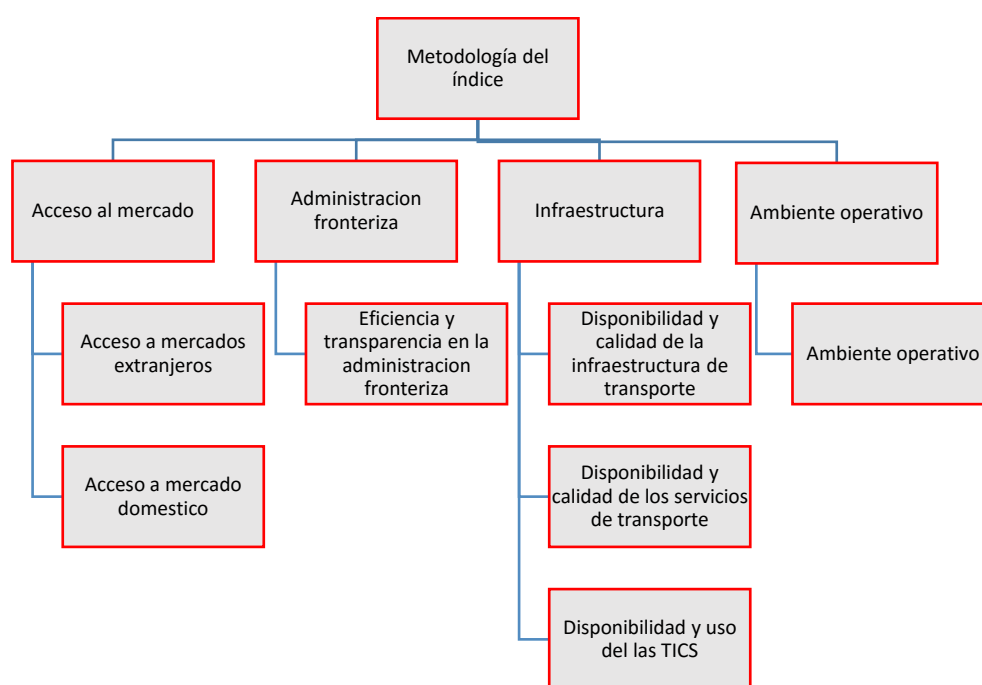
Metodología del índice

Acceso al mercado

Acceso a mercados extranjeros

Acceso a mercado domestico

Administracion fronteriza

Eficiencia y transparencia en la administracion fronteriza

Infraestructura

Disponibilidad y calidad de la infraestructura de transporte

Disponibilidad y calidad de los servicios de transporte

Disponibilidad y uso del las TICS

Ambiente operativo

Ambiente operativo